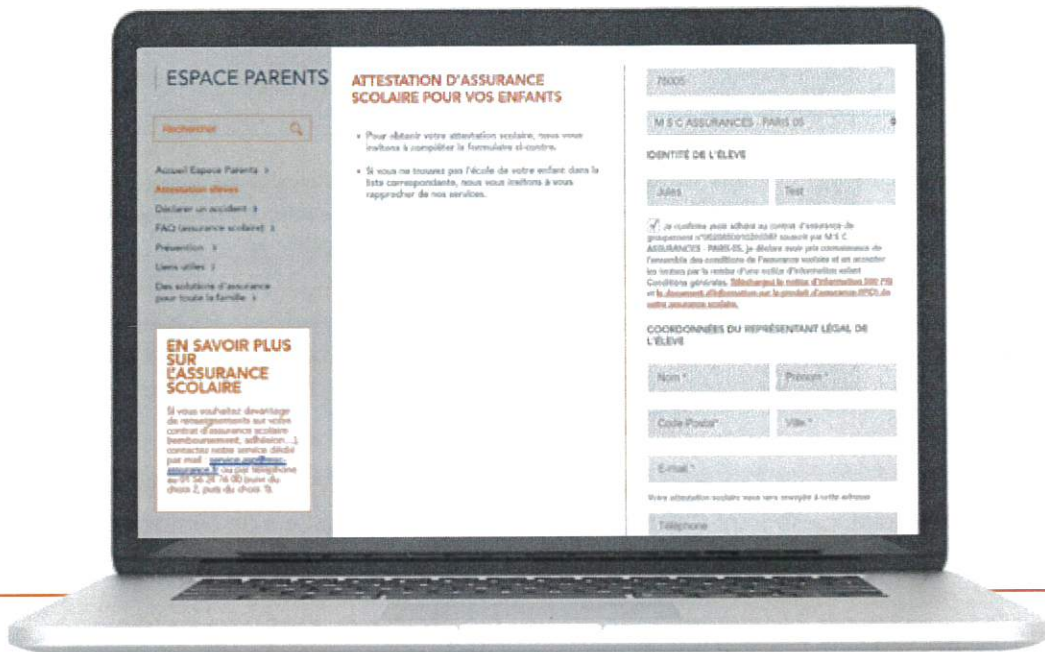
ESPACE PARENTS

Rechercher

Accueil Espace Parents ›
Attestation élèves
Déclarer un accident ›
FAQ (assurance scolaire) ›
Prévention ›
Liens utiles ›
Des solutions d'assurance pour toute la famille ›

EN SAVOIR PLUS SUR L'ASSURANCE SCOLAIRE

Si vous souhaitez davantage de renseignements sur votre contrat d'assurance scolaire (remboursement, adhésion...), contactez notre service dédié par mail : service.parents@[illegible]assurance.fr ou par téléphone au 01 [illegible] (suivi du choix 2, puis du choix 1).

ATTESTATION D'ASSURANCE SCOLAIRE POUR VOS ENFANTS

• Pour obtenir votre attestation scolaire, nous vous invitons à compléter le formulaire ci-contre.

• Si vous ne trouvez pas l'école de votre enfant dans la liste correspondante, nous vous invitons à vous rapprocher de nos services.

75005

M S C ASSURANCES - PARIS 05

IDENTITÉ DE L'ÉLÈVE

Jules

Test

Je confirme puis adhérer au contrat d'assurance de groupement n°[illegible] souscrit par M S C ASSURANCES - PARIS 05, je déclare avoir pris connaissance de l'ensemble des conditions de l'assurance scolaire et en accepter les termes par la remise d'une notice d'information valant Conditions générales. Télécharger la notice d'information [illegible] et le Document d'information sur le produit d'assurance (IPID) de votre assurance scolaire.

COORDONNÉES DU REPRÉSENTANT LÉGAL DE L'ÉLÈVE

Nom *

Prénom *

Code Postal*

Ville *

E-mail *

Votre attestation scolaire vous sera envoyée à cette adresse

Téléphone